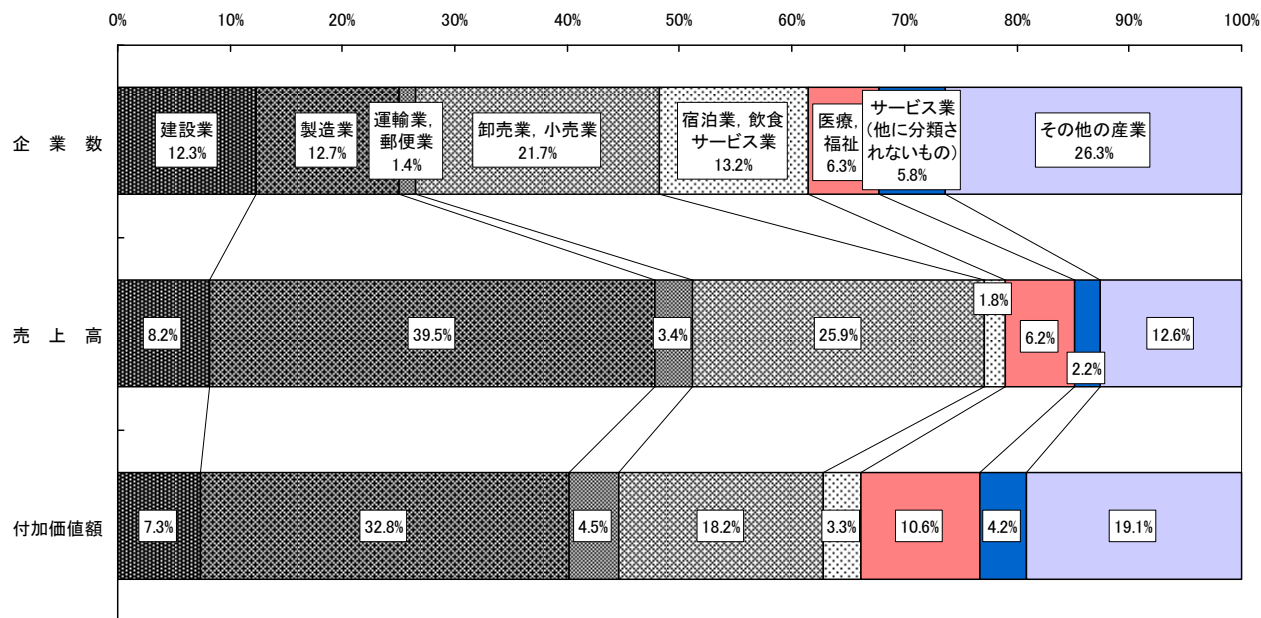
0% 10% 20% 30% 40% 50% 60% 70% 80% 90% 100%

企業数

建設業 12.3%
製造業 12.7%
運輸業, 郵便業 1.4%
卸売業, 小売業 21.7%
宿泊業, 飲食サービス業 13.2%
医療, 福祉 6.3%
サービス業 (他に分類されないもの) 5.8%
その他の産業 26.3%

売上高

8.2%
39.5%
3.4%
25.9%
1.8%
6.2%
2.2%
12.6%

付加価値額

7.3%
32.8%
4.5%
18.2%
3.3%
10.6%
4.2%
19.1%